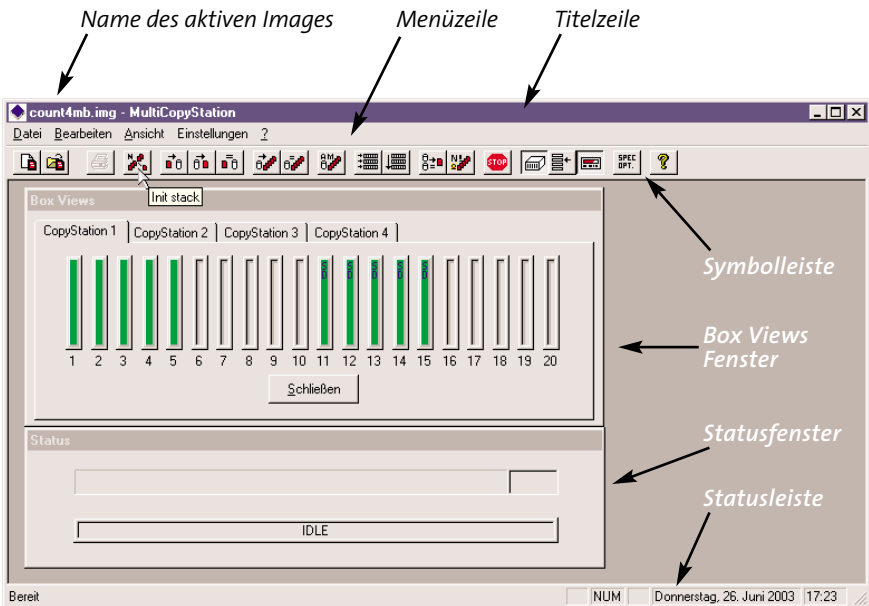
Name des aktiven Images

Menüzeile

Titelzeile

count4mb.img - MultiCopyStation

Datei Bearbeiten Ansicht Einstellungen ?

STOP

SPEC OPT.

Init stack

Box Views

CopyStation 1 | CopyStation 2 | CopyStation 3 | CopyStation 4

1 2 3 4 5 6 7 8 9 10 11 12 13 14 15 16 17 18 19 20

Schließen

Status

IDLE

Symbolleiste

Box Views Fenster

Statusfenster

Statusleiste

Bereit NUM Donnerstag, 26. Juni 2003 17:23